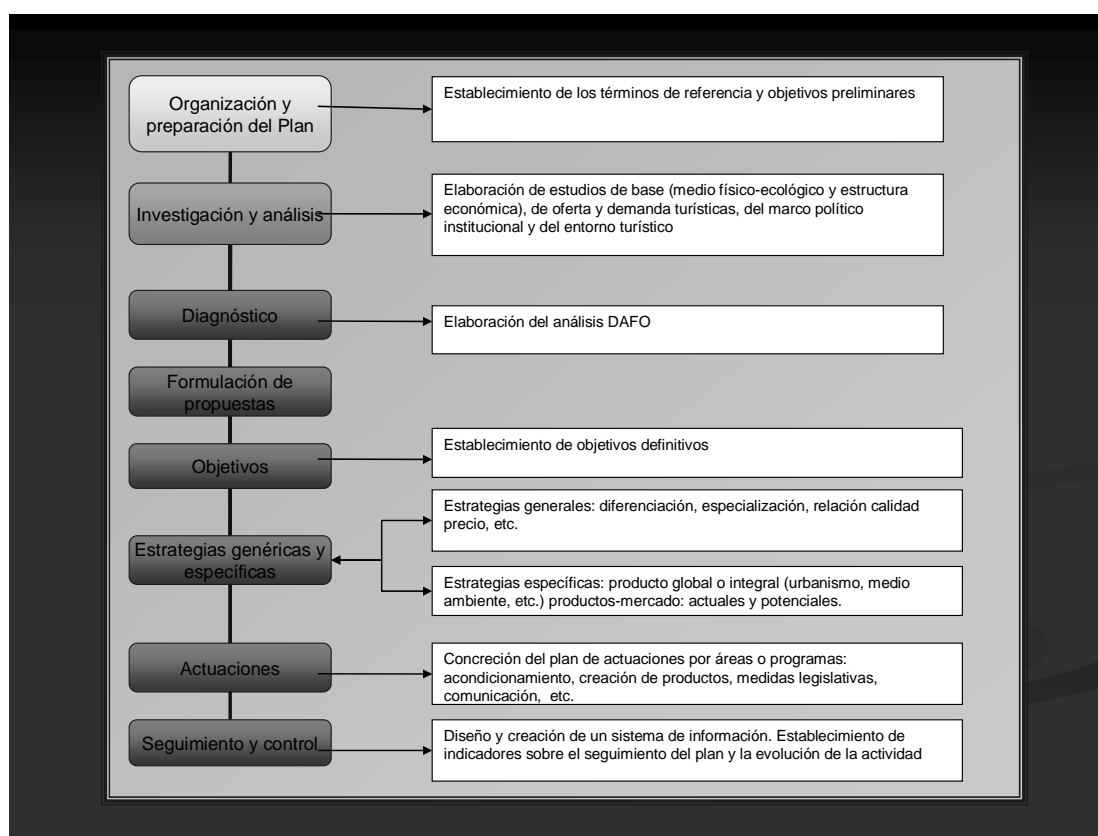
Organización y preparación del Plan

Establecimiento de los términos de referencia y objetivos preliminares

Investigación y análisis

Elaboración de estudios de base (medio físico-ecológico y estructura económica), de oferta y demanda turísticas, del marco político institucional y del entorno turístico

Diagnóstico

Elaboración del análisis DAFO

Formulación de propuestas

Objetivos

Establecimiento de objetivos definitivos

Estrategias genéricas y específicas

Estrategias generales: diferenciación, especialización, relación calidad precio, etc.

Estrategias específicas: producto global o integral (urbanismo, medio ambiente, etc.) productos-mercado: actuales y potenciales.

Actuaciones

Concreción del plan de actuaciones por áreas o programas: acondicionamiento, creación de productos, medidas legislativas, comunicación, etc.

Seguimiento y control

Diseño y creación de un sistema de información. Establecimiento de indicadores sobre el seguimiento del plan y la evolución de la actividad